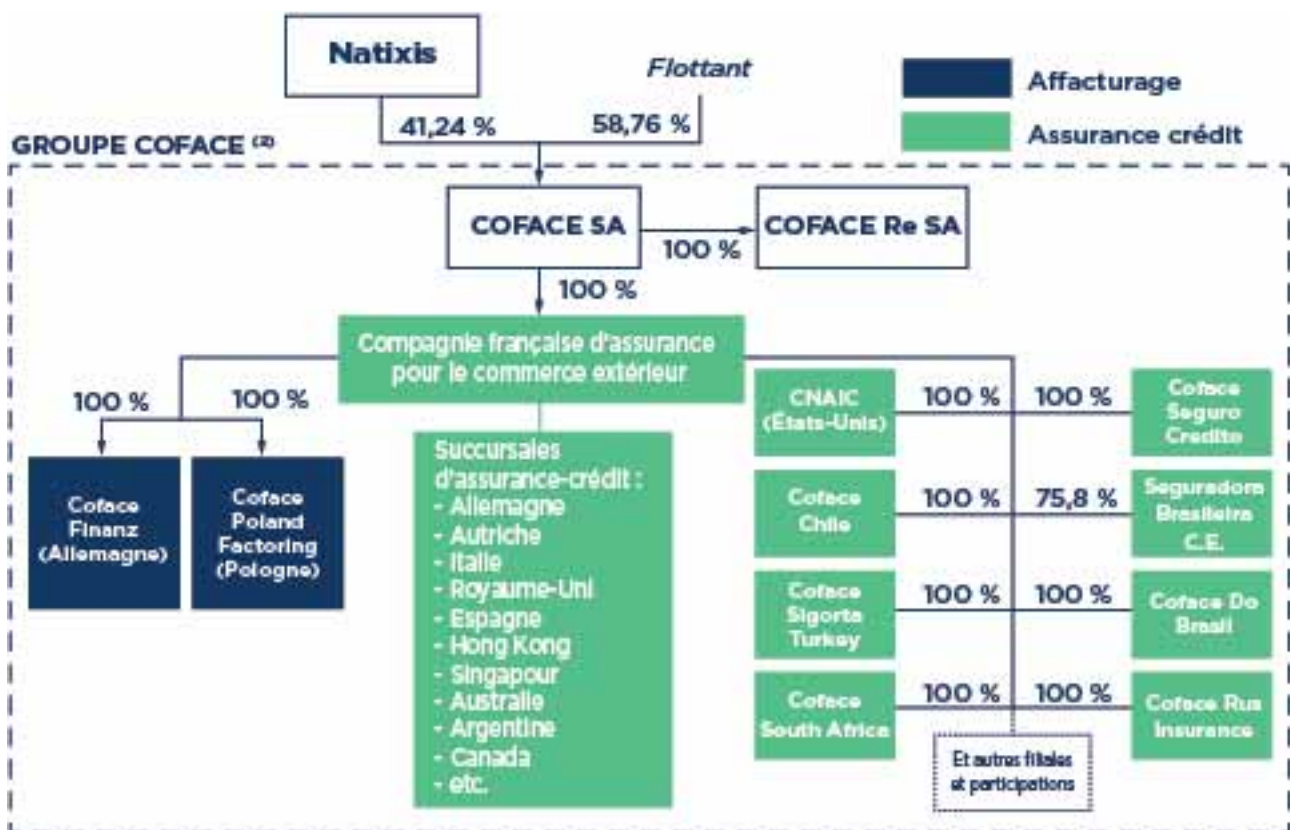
Natixis

Flottant

41,24 %

58,76 %

Affacturage

Assurance crédit

GROUPE COFACE (2)

COFACE SA

100 %

COFACE Re SA

100 %

Compagnie française d'assurance pour le commerce extérieur

100 %

100 %

Coface Finanz (Allemagne)

Coface Poland Factoring (Pologne)

Succursales d'assurance-crédit :
- Allemagne
- Autriche
- Italie
- Royaume-Uni
- Espagne
- Hong Kong
- Singapour
- Australie
- Argentine
- Canada
- etc.

CNAIC (États-Unis)

100 %

100 %

Coface Seguro Credito

Coface Chile

100 %

75,8 %

Seguradora Brasileira C.E.

Coface Sigorta Turkey

100 %

100 %

Coface Do Brasil

Coface South Africa

100 %

100 %

Coface Rus Insurance

Et autres filiales et participations